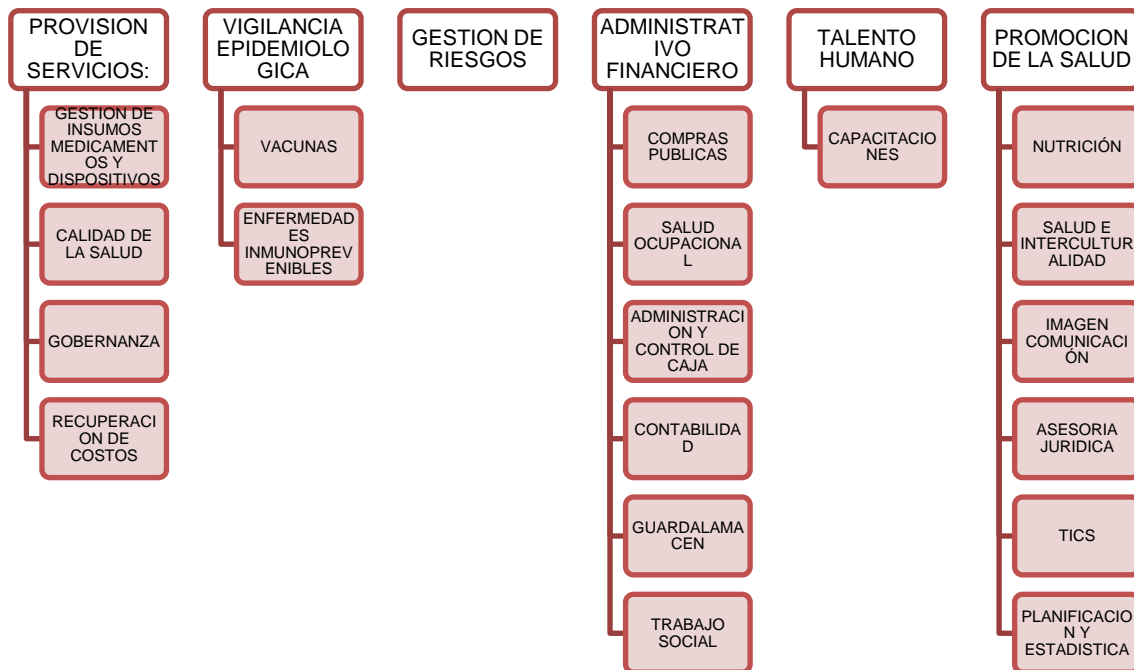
PROVISION DE SERVICIOS:

GESTION DE INSUMOS MEDICAMENTOS Y DISPOSITIVOS

CALIDAD DE LA SALUD

GOBERNANZA

RECUPERACION DE COSTOS

VIGILANCIA EPIDEMIOLOGICA

VACUNAS

ENFERMEDADES INMUNOPREVENIBLES

GESTION DE RIESGOS

ADMINISTRATIVO FINANCIERO

COMPRAS PUBLICAS

SALUD OCUPACIONAL

ADMINISTRACION Y CONTROL DE CAJA

CONTABILIDAD

GUARDALAMACEN

TRABAJO SOCIAL

TALENTO HUMANO

CAPACITACIONES

PROMOCION DE LA SALUD

NUTRICIÓN

SALUD E INTERCULTURALIDAD

IMAGEN COMUNICACIÓN

ASESORIA JURIDICA

TICS

PLANIFICACION Y ESTADISTICA